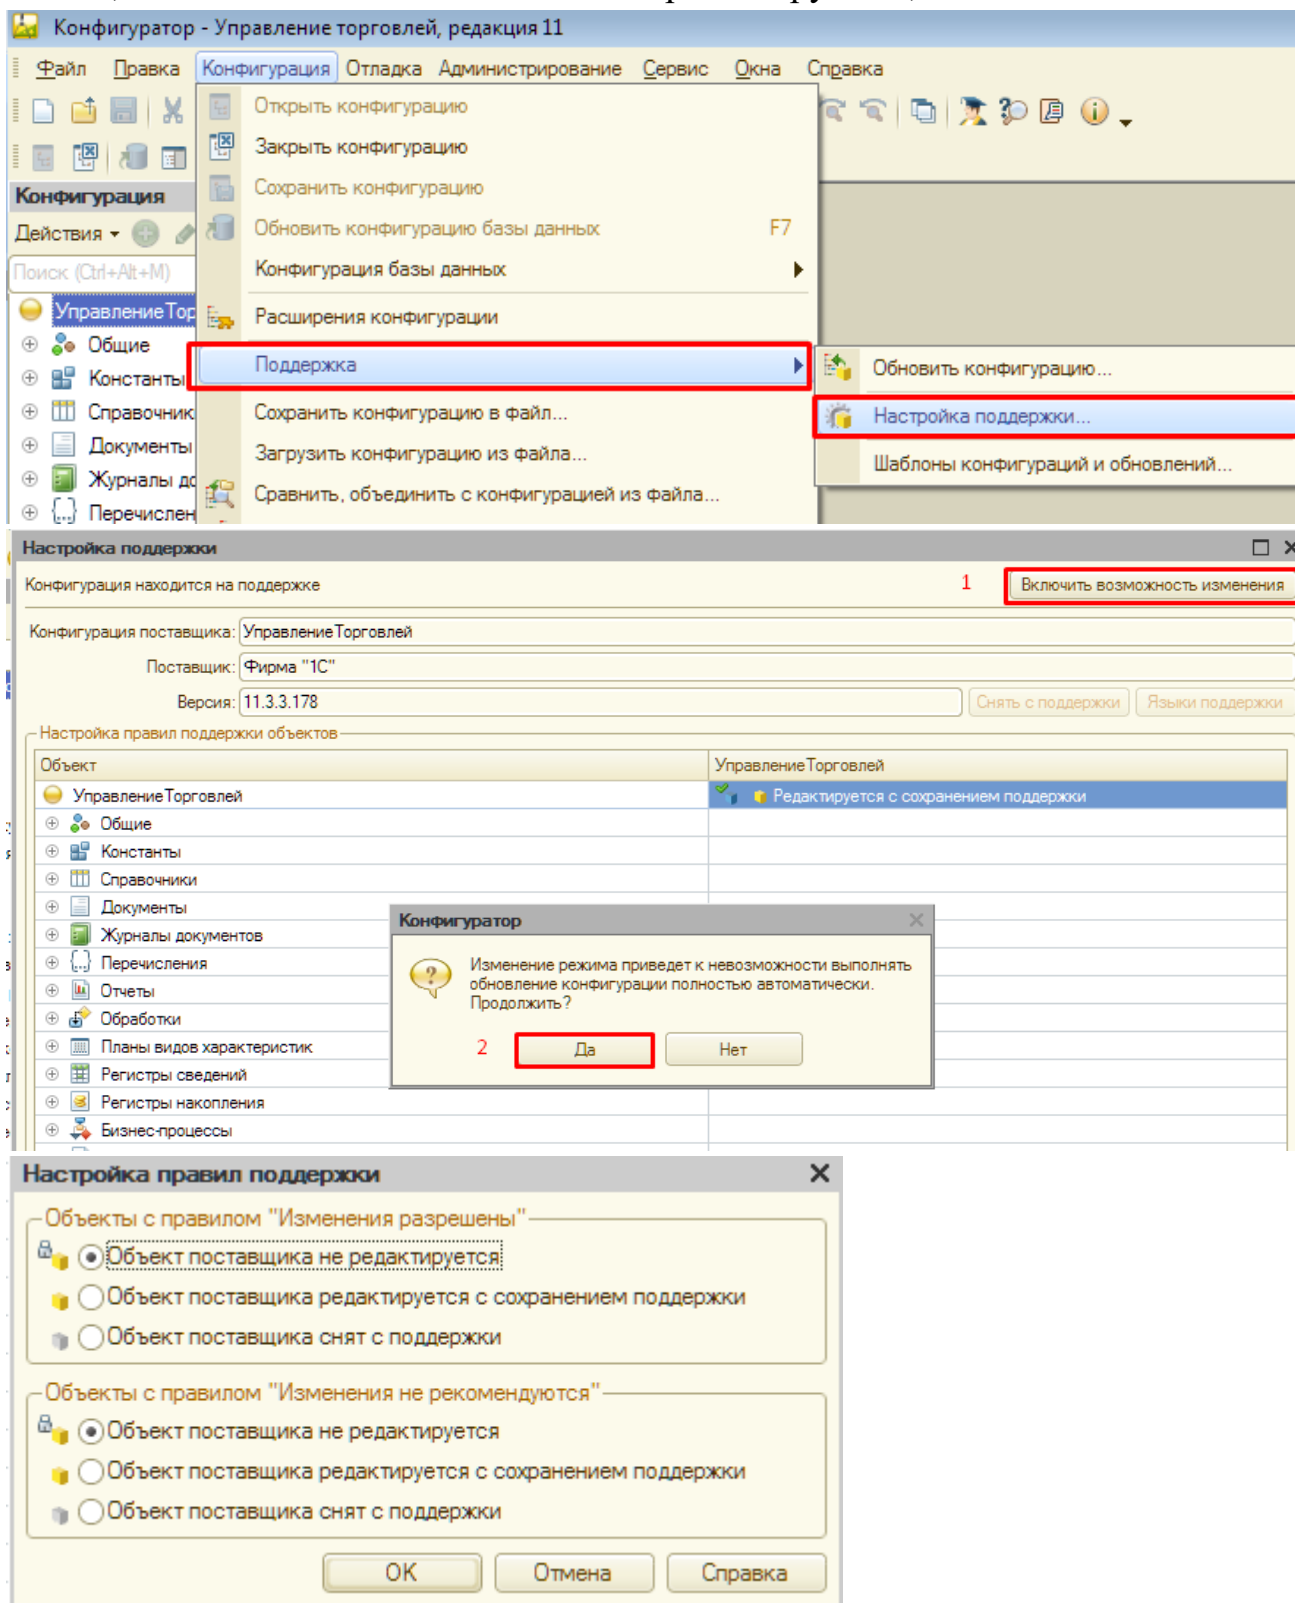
Конфигуратор - Управление торговлей, редакция 11

Файл Правка Конфигурация Отладка Администрирование Сервис Окна Справка

Конфигурация
Действия
Поиск (Ctrl+Alt+M)
Управление Тор
Общие
Константы
Справочник
Документы
Журналы до
Перечислен

Открыть конфигурацию
Закрыть конфигурацию
Сохранить конфигурацию
Обновить конфигурацию базы данных F7
Конфигурация базы данных
Расширения конфигурации
Поддержка
Сохранить конфигурацию в файл...
Загрузить конфигурацию из файла...
Сравнить, объединить с конфигурацией из файла...

Обновить конфигурацию...
Настройка поддержки...
Шаблоны конфигураций и обновлений...

Настройка поддержки
Конфигурация находится на поддержке
1
Включить возможность изменения
Конфигурация поставщика: УправлениеТорговлей
Поставщик: Фирма "1С"
Версия: 11.3.3.178
Снять с поддержки
Языки поддержки
Настройка правил поддержки объектов

| Объект | УправлениеТорговлей |
|---|---|
| УправлениеТорговлей | Редактируется с сохранением поддержки |
| Общие | |
| Константы | |
| Справочники | |
| Документы | |
| Журналы документов | |
| Перечисления | |
| Отчеты | |
| Обработки | |
| Планы видов характеристик | |
| Регистры сведений | |
| Регистры накопления | |
| Бизнес-процессы | |

Конфигуратор
Изменение режима приведет к невозможности выполнять обновление конфигурации полностью автоматически.
Продолжить?
2
Да
Нет

Настройка правил поддержки
Объекты с правилом "Изменения разрешены"
Объект поставщика не редактируется
Объект поставщика редактируется с сохранением поддержки
Объект поставщика снят с поддержки
Объекты с правилом "Изменения не рекомендуются"
Объект поставщика не редактируется
Объект поставщика редактируется с сохранением поддержки
Объект поставщика снят с поддержки
OK
Отмена
Справка